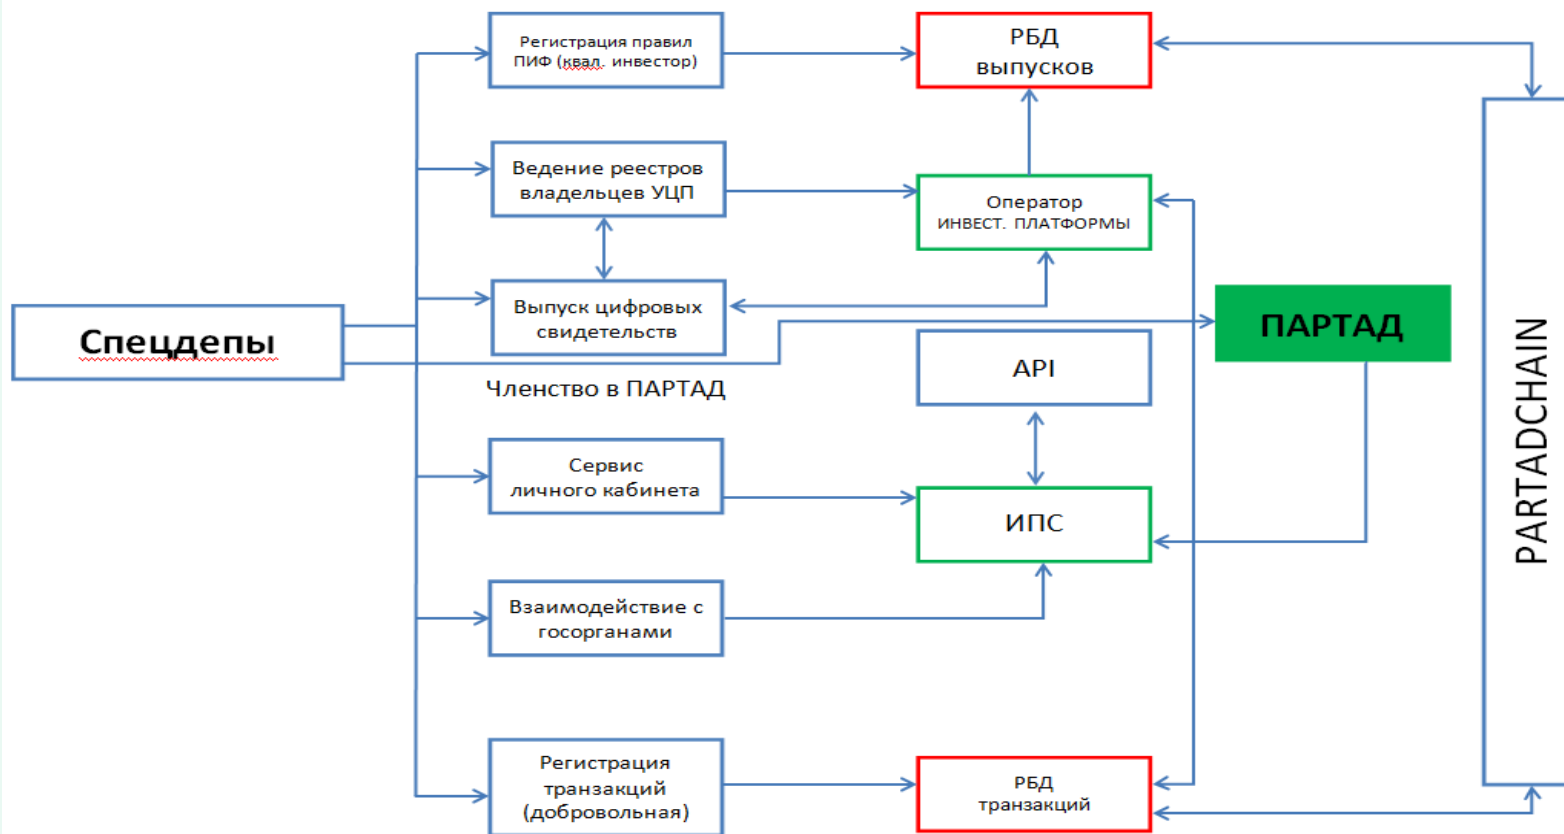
Спецдепы

Регистрация правил ПИФ (квал. инвестор)

Ведение реестров владельцев УЦП

Выпуск цифровых свидетельств

Членство в ПАРТАД

Сервис личного кабинета

Взаимодействие с госорганами

Регистрация транзакций (добровольная)

РБД выпусков

Оператор ИНВЕСТ. ПЛАТФОРМЫ

ПАРТАД

API

ИПС

РБД транзакций

PARTADCHAIN